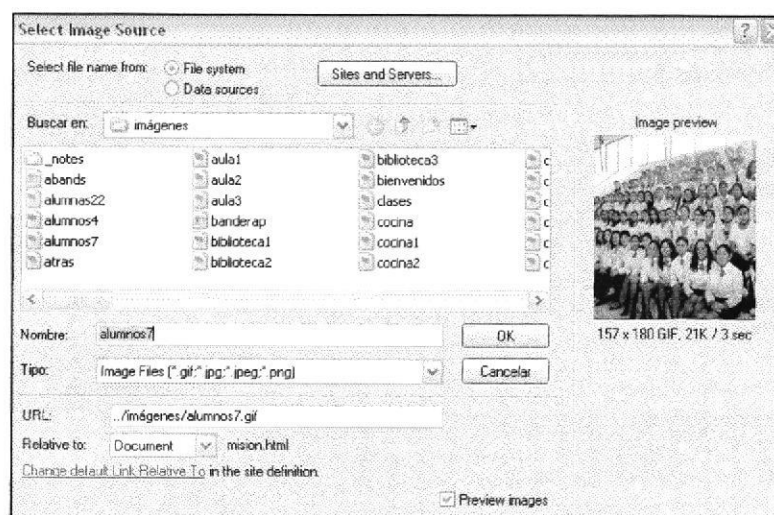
Select Image Source

Select file name from: File system
Data sources

Sites and Servers...

Buscar en: imágenes

Image preview

_notes
abands
alumnas22
alumnos4
alumnos7
atras

aula1
aula2
aula3
banderap
biblioteca1
biblioteca2

biblioteca3
bienvenidos
clases
cocina
cocina1
cocina2

c
c
c
c
c
c

Nombre: alumnos7

OK

157 x 180 GIF, 21K / 3 sec

Tipo: Image Files (*.gif;*.jpg;*.jpeg;*.png)

Cancelar

URL: ../imágenes/alumnos7.gif

Relative to: Document mision.html

Change default Link Relative To in the site definition.

Preview images